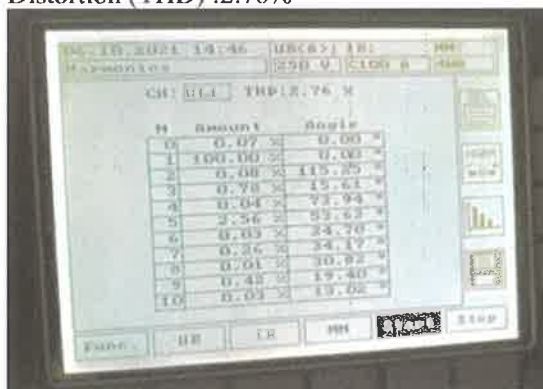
Distortion (THD) :2.76%

06.10.2021 14:46 | UR(A) | IR: | MM
Harmonics | 250 V | C100 A | 400

CH: UL1 THD:2.76 %

| N | Amount | Angle |
|---|---|---|
| 0 | 0.07 % | 0.00 ° |
| 1 | 100.00 % | 0.00 ° |
| 2 | 0.08 % | 115.25 ° |
| 3 | 0.78 % | 15.61 ° |
| 4 | 0.04 % | 72.94 ° |
| 5 | 2.56 % | 53.62 ° |
| 6 | 0.03 % | 24.70 ° |
| 7 | 0.26 % | 34.17 ° |
| 8 | 0.01 % | 30.82 ° |
| 9 | 0.42 % | 19.40 ° |
| 10 | 0.03 % | 13.02 ° |

Func. | UR | IR | MM | Start | Stop